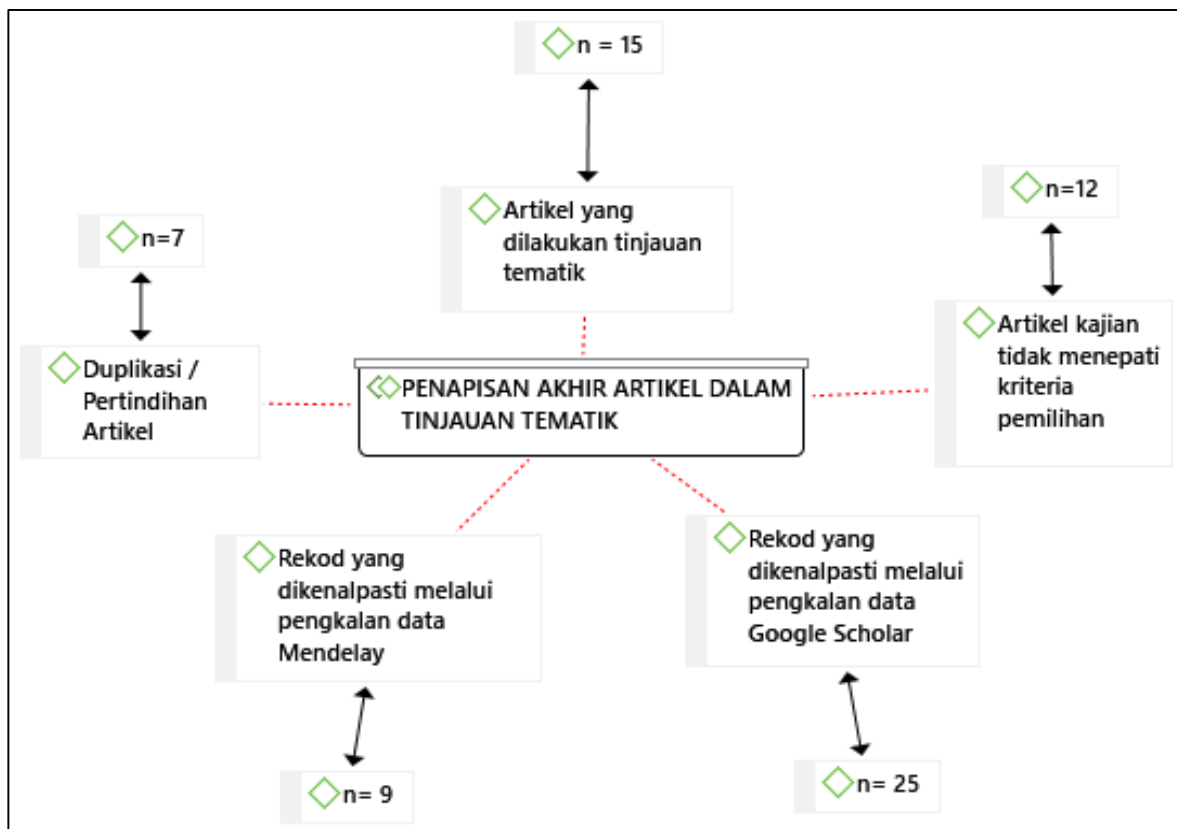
n = 15

Artikel yang dilakukan tinjauan tematik

n=12

n=7

Artikel kajian tidak menepati kriteria pemilihan

Duplikasi / Pertindihan Artikel

PENAPISAN AKHIR ARTIKEL DALAM TINJAUAN TEMATIK

Rekod yang dikenalpasti melalui pengkalan data Mendelay

Rekod yang dikenalpasti melalui pengkalan data Google Scholar

n= 9

n= 25